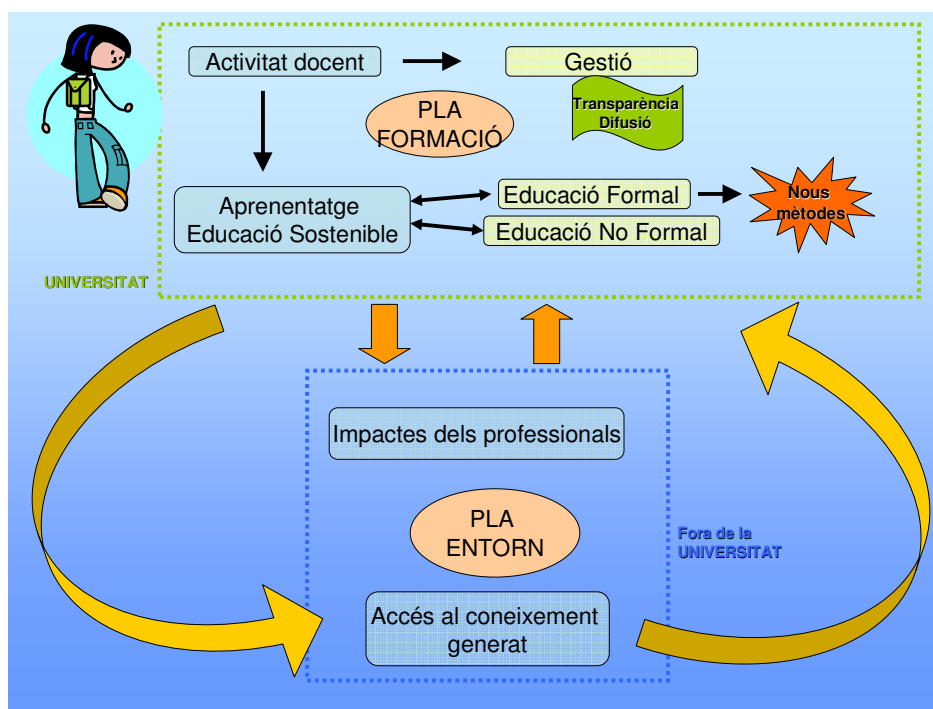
Activitat docent

Gestió

PLA FORMACIÓ

Transparència Difusió

Aprenentatge Educació Sostenible

Educació Formal

Educació No Formal

Nous mètodes

UNIVERSITAT

Impactes dels professionals

PLA ENTORN

Fora de la UNIVERSITAT

Accés al coneixement generat